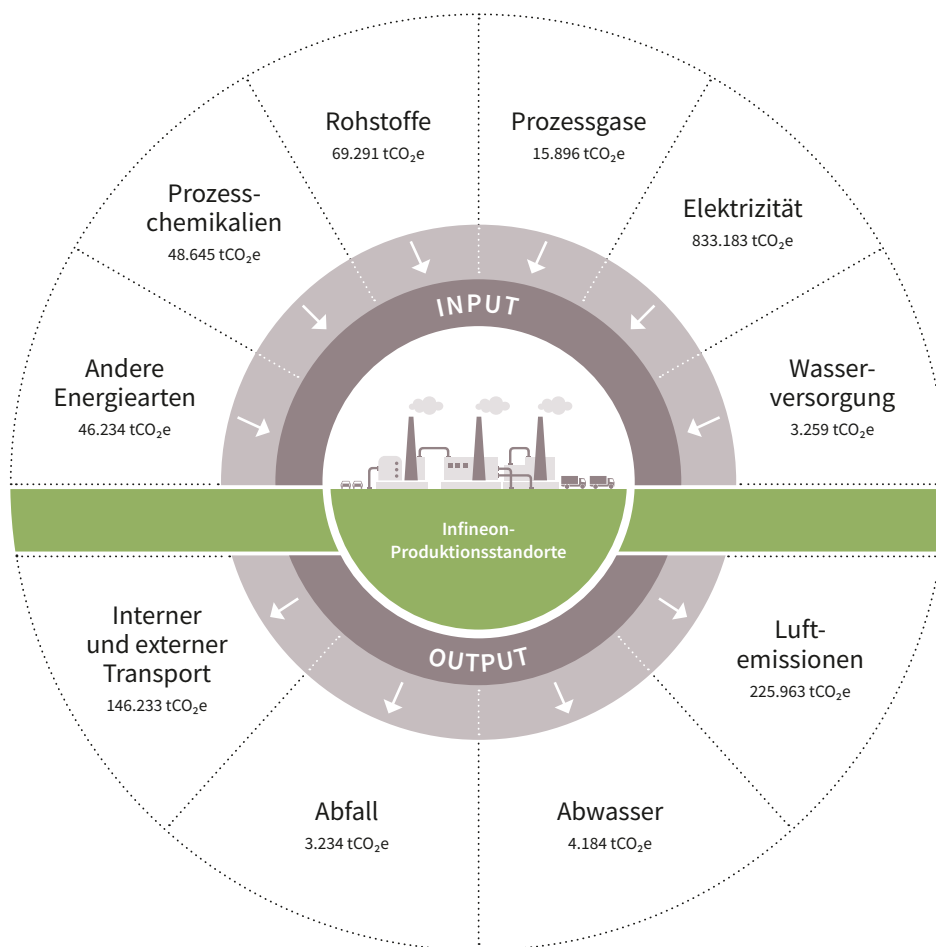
Rohstoffe
69.291 $tCO_2e$

Prozessgase
15.896 $tCO_2e$

Prozesschemikalien
48.645 $tCO_2e$

Elektrizität
833.183 $tCO_2e$

INPUT

Andere Energiearten
46.234 $tCO_2e$

Wasserversorgung
3.259 $tCO_2e$

Infineon-Produktionsstandorte

Interner und externer Transport
146.233 $tCO_2e$

Luftemissionen
225.963 $tCO_2e$

OUTPUT

Abfall
3.234 $tCO_2e$

Abwasser
4.184 $tCO_2e$